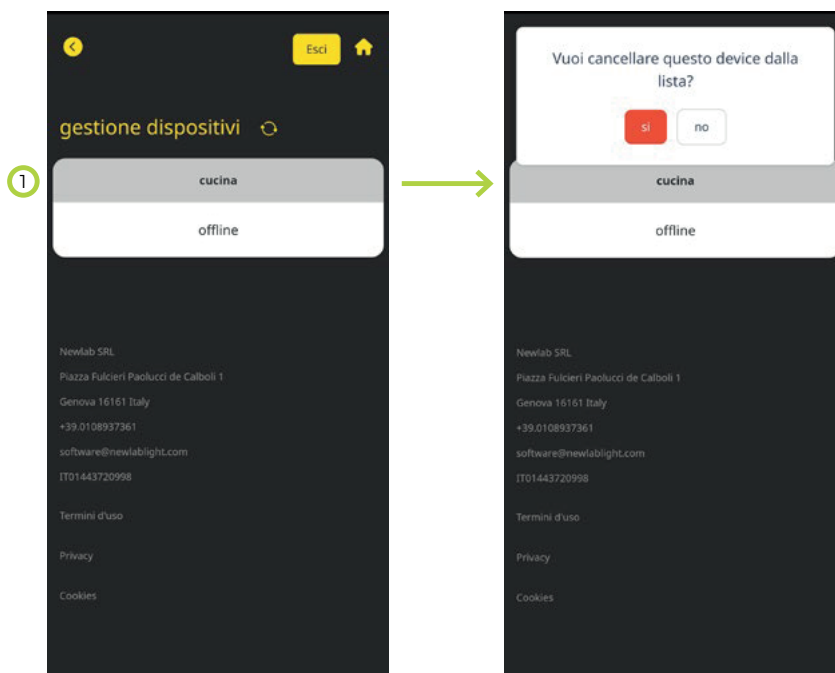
Esci

gestione dispositivi

1

cucina

offline

Newlab SRL

Piazza Fulcieri Paolucci de Calboli 1

Genova 16161 Italy

+39.0108937361

software@newlablight.com

IT01443720998

Termini d'uso

Privacy

Cookies

Vuoi cancellare questo device dalla lista?

si

no

cucina

offline

Newlab SRL

Piazza Fulcieri Paolucci de Calboli 1

Genova 16161 Italy

+39.0108937361

software@newlablight.com

IT01443720998

Termini d'uso

Privacy

Cookies